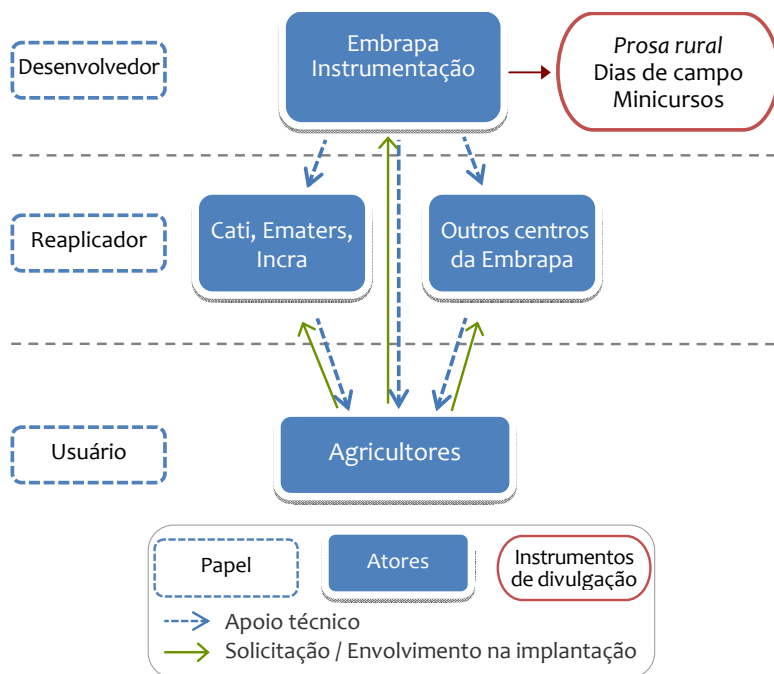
Desenvolvedor

Embrapa Instrumentação

*Prosa rural*
Dias de campo
Minicursos

Reaplicador

Cati, Ematers, Incra

Outros centros da Embrapa

Usuário

Agricultores

Papel

Atores

Instrumentos de divulgação

Apoio técnico

Solicitação / Envolvimento na implantação